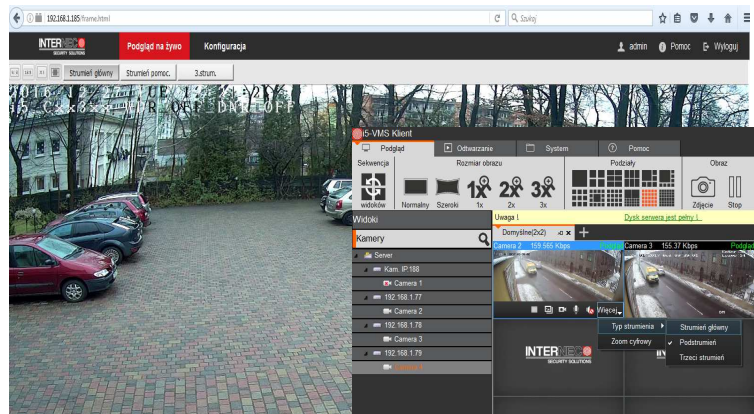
192.168.1.185/frame.html

Szukaj

INTERNEC SECURITY SOLUTIONS

Podgląd na żywo

Konfiguracja

admin

Pomoc

Wyloguj

Strumień główny

Strumień pomoc.

3.strum.

2016-12-27 TUE 12:21:21

i5-VMS Klient

Podgląd

Odtwarzanie

System

Pomoc

Sekwencja

widoków

Rozmiar obrazu

Normalny

Szeroki

1X

1x

2X

2x

3X

3x

Podziały

Obraz

Zdjęcie

Stop

Widoki

Uwaga !

Dysk serwera jest pełny !.

Kamery

Domyślne(2x2)

Server

Kam. IP168

Camera 1

192.168.1.77

Camera 2

192.168.1.78

Camera 3

192.168.1.79

Camera 2 159.565 Kbps

Camera 3 155.37 Kbps

Podgląd

Więcej

Typ strumienia

Zoom cyfrowy

Strumień główny

Podstrumień

Trzeci strumień

INTERNEC SECURITY SOLUTIONS